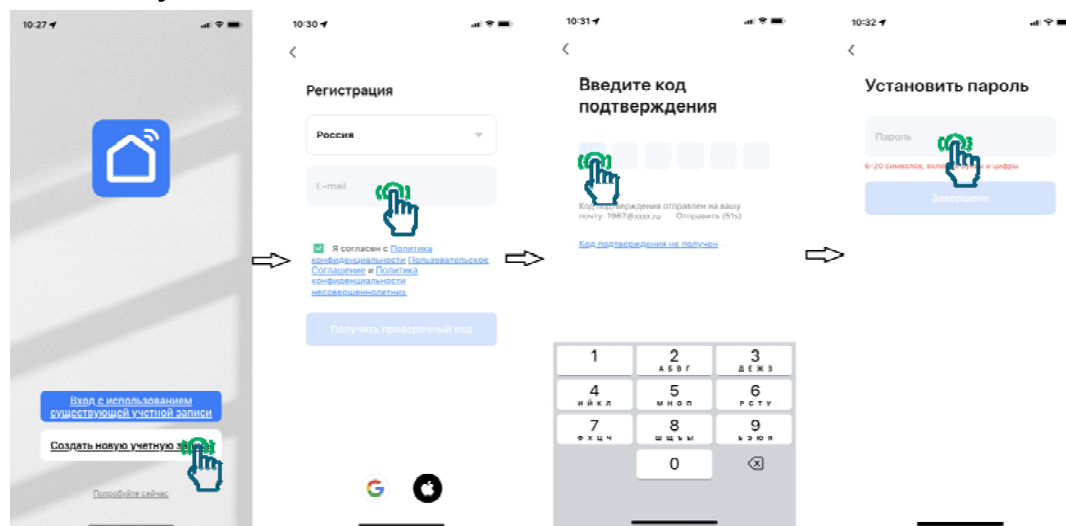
10:27

Вход с использованием существующей учетной записи

Создать новую учетную за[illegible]

Попробуйте сейчас

10:30

Регистрация

Россия

E-mail

Я согласен с Политика конфиденциальности Пользовательское Соглашение и Политика конфиденциальности несовершеннолетних

Получить проверочный код

10:31

Введите код подтверждения

Ко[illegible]дтверждения отправлен на вашу почту: 1967@xxxx.ru Отправить (51s)

Код подтверждения не получен

| 1 | 2 АБВГ | 3 ДЕЖЗ |
|---|---|---|
| 4 ИЙКЛ | 5 МНОП | 6 РСТУ |
| 7 ФХЦЧ | 8 ШЩЪЫ | 9 ЬЭЮЯ |
| | 0 | |

10:32

Установить пароль

Пароль

6-20 символов, вкл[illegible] и цифры

Завершено